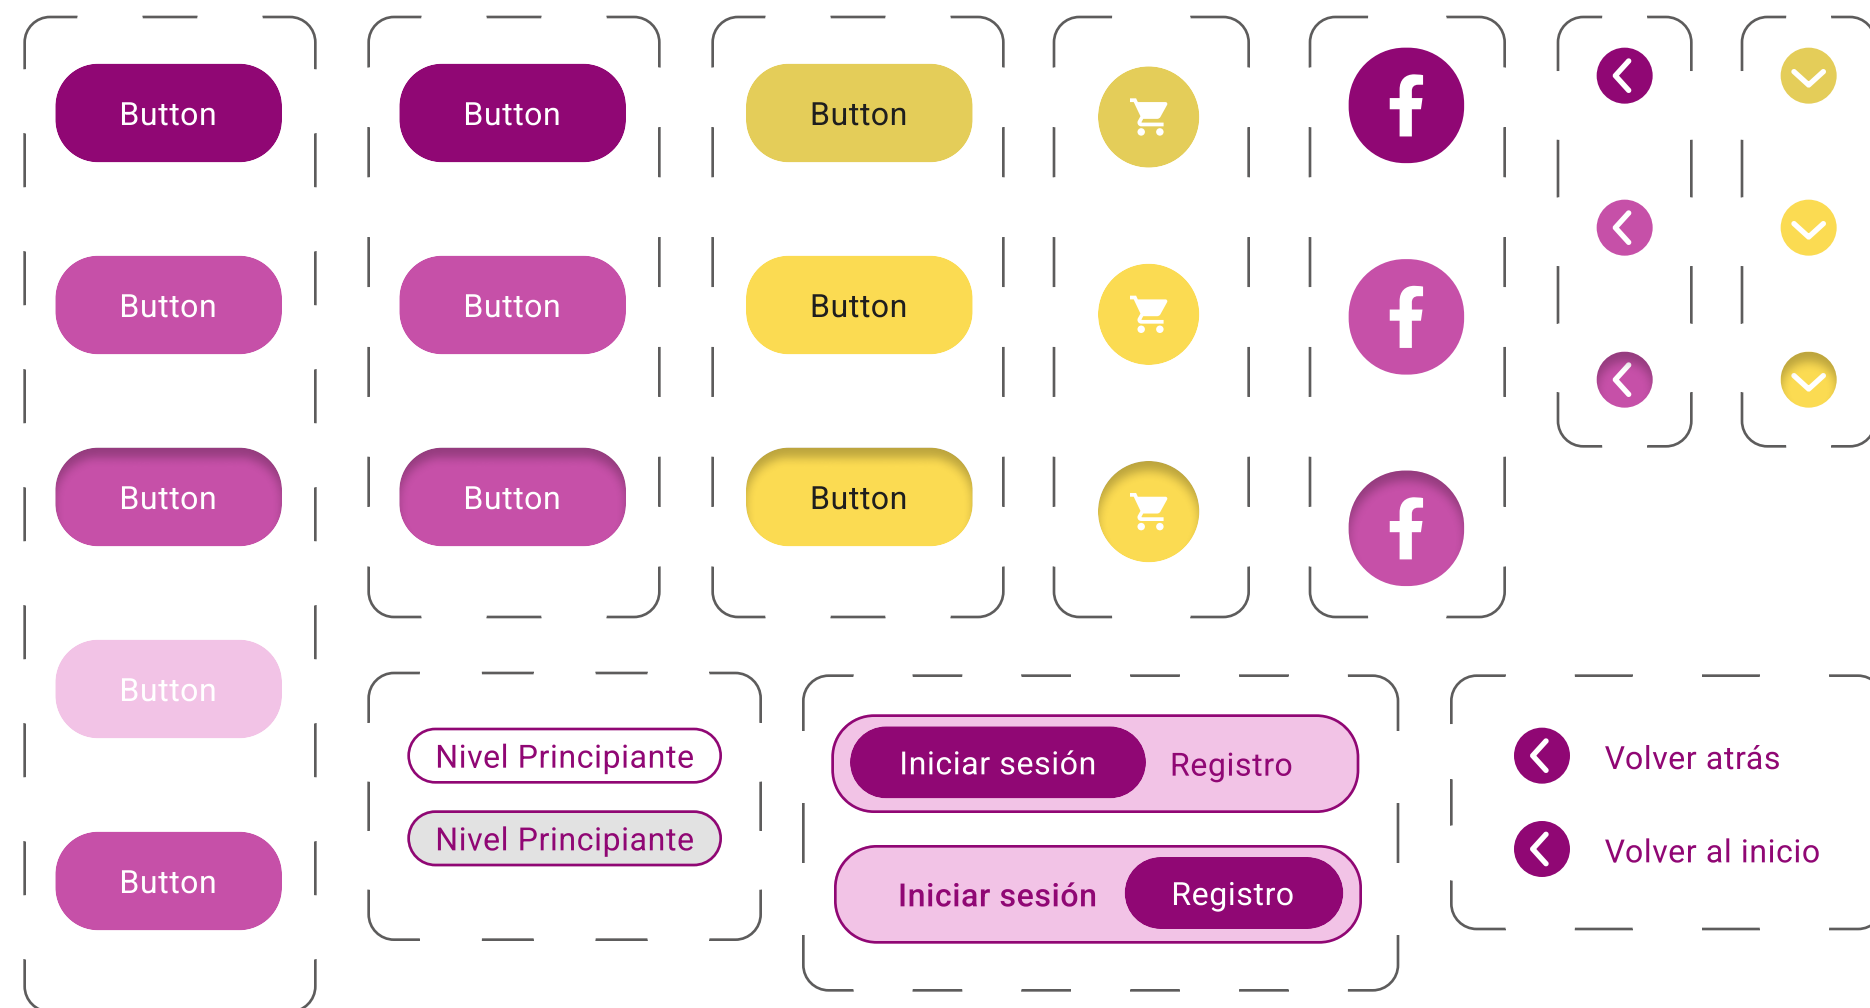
Button

Button

Button

Button

Button

Button

Button

Button

Button

Button

Button

f

f

f

Nivel Principiante

Nivel Principiante

Iniciar sesión Registro

Iniciar sesión Registro

Volver atrás

Volver al inicio